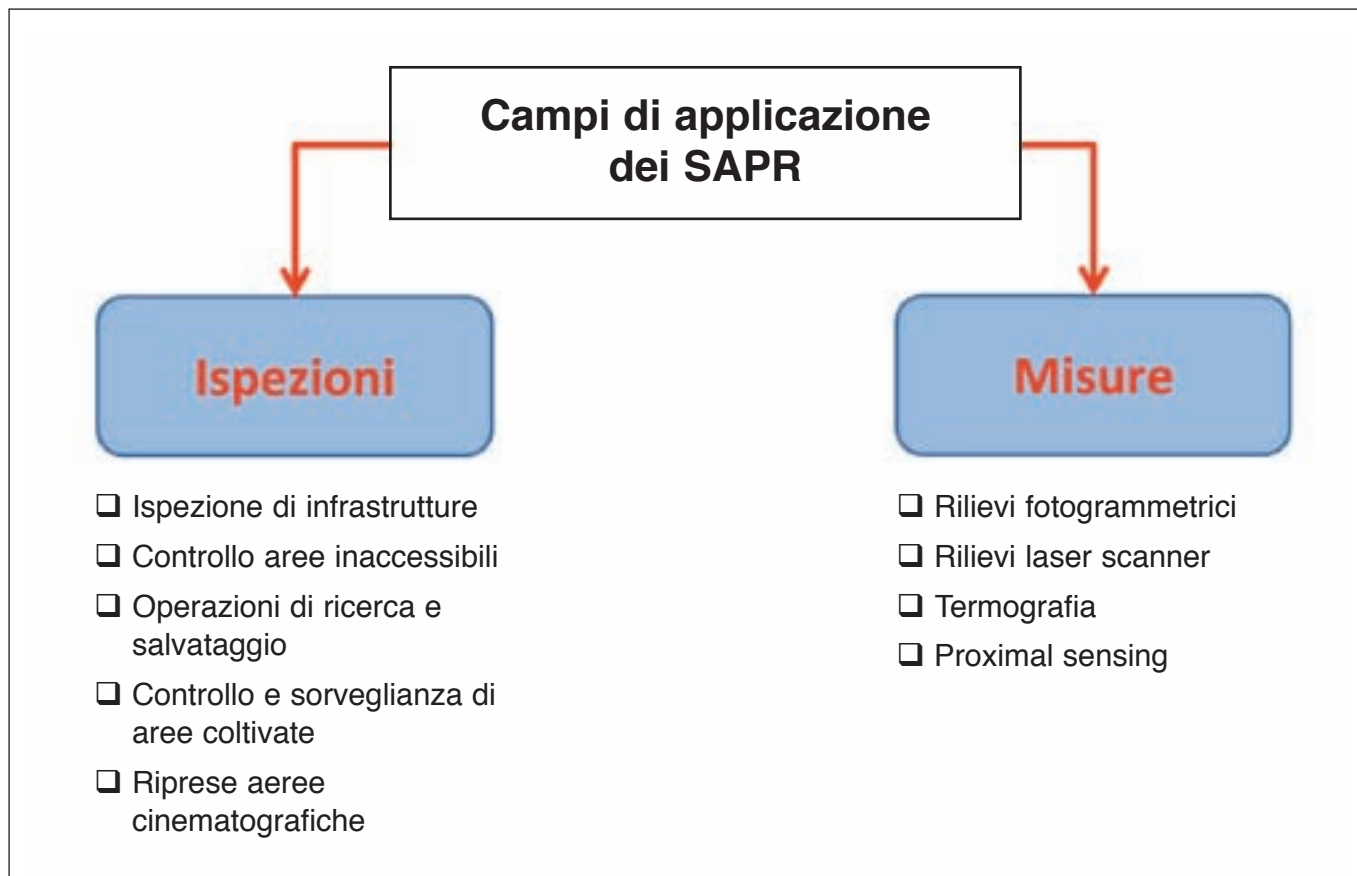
Campi di applicazione dei SAPR

Ispezioni

❑ Ispezione di infrastrutture
❑ Controllo aree inaccessibili
❑ Operazioni di ricerca e salvataggio
❑ Controllo e sorveglianza di aree coltivate
❑ Riprese aeree cinematografiche

Misure

❑ Rilievi fotogrammetrici
❑ Rilievi laser scanner
❑ Termografia
❑ Proximal sensing